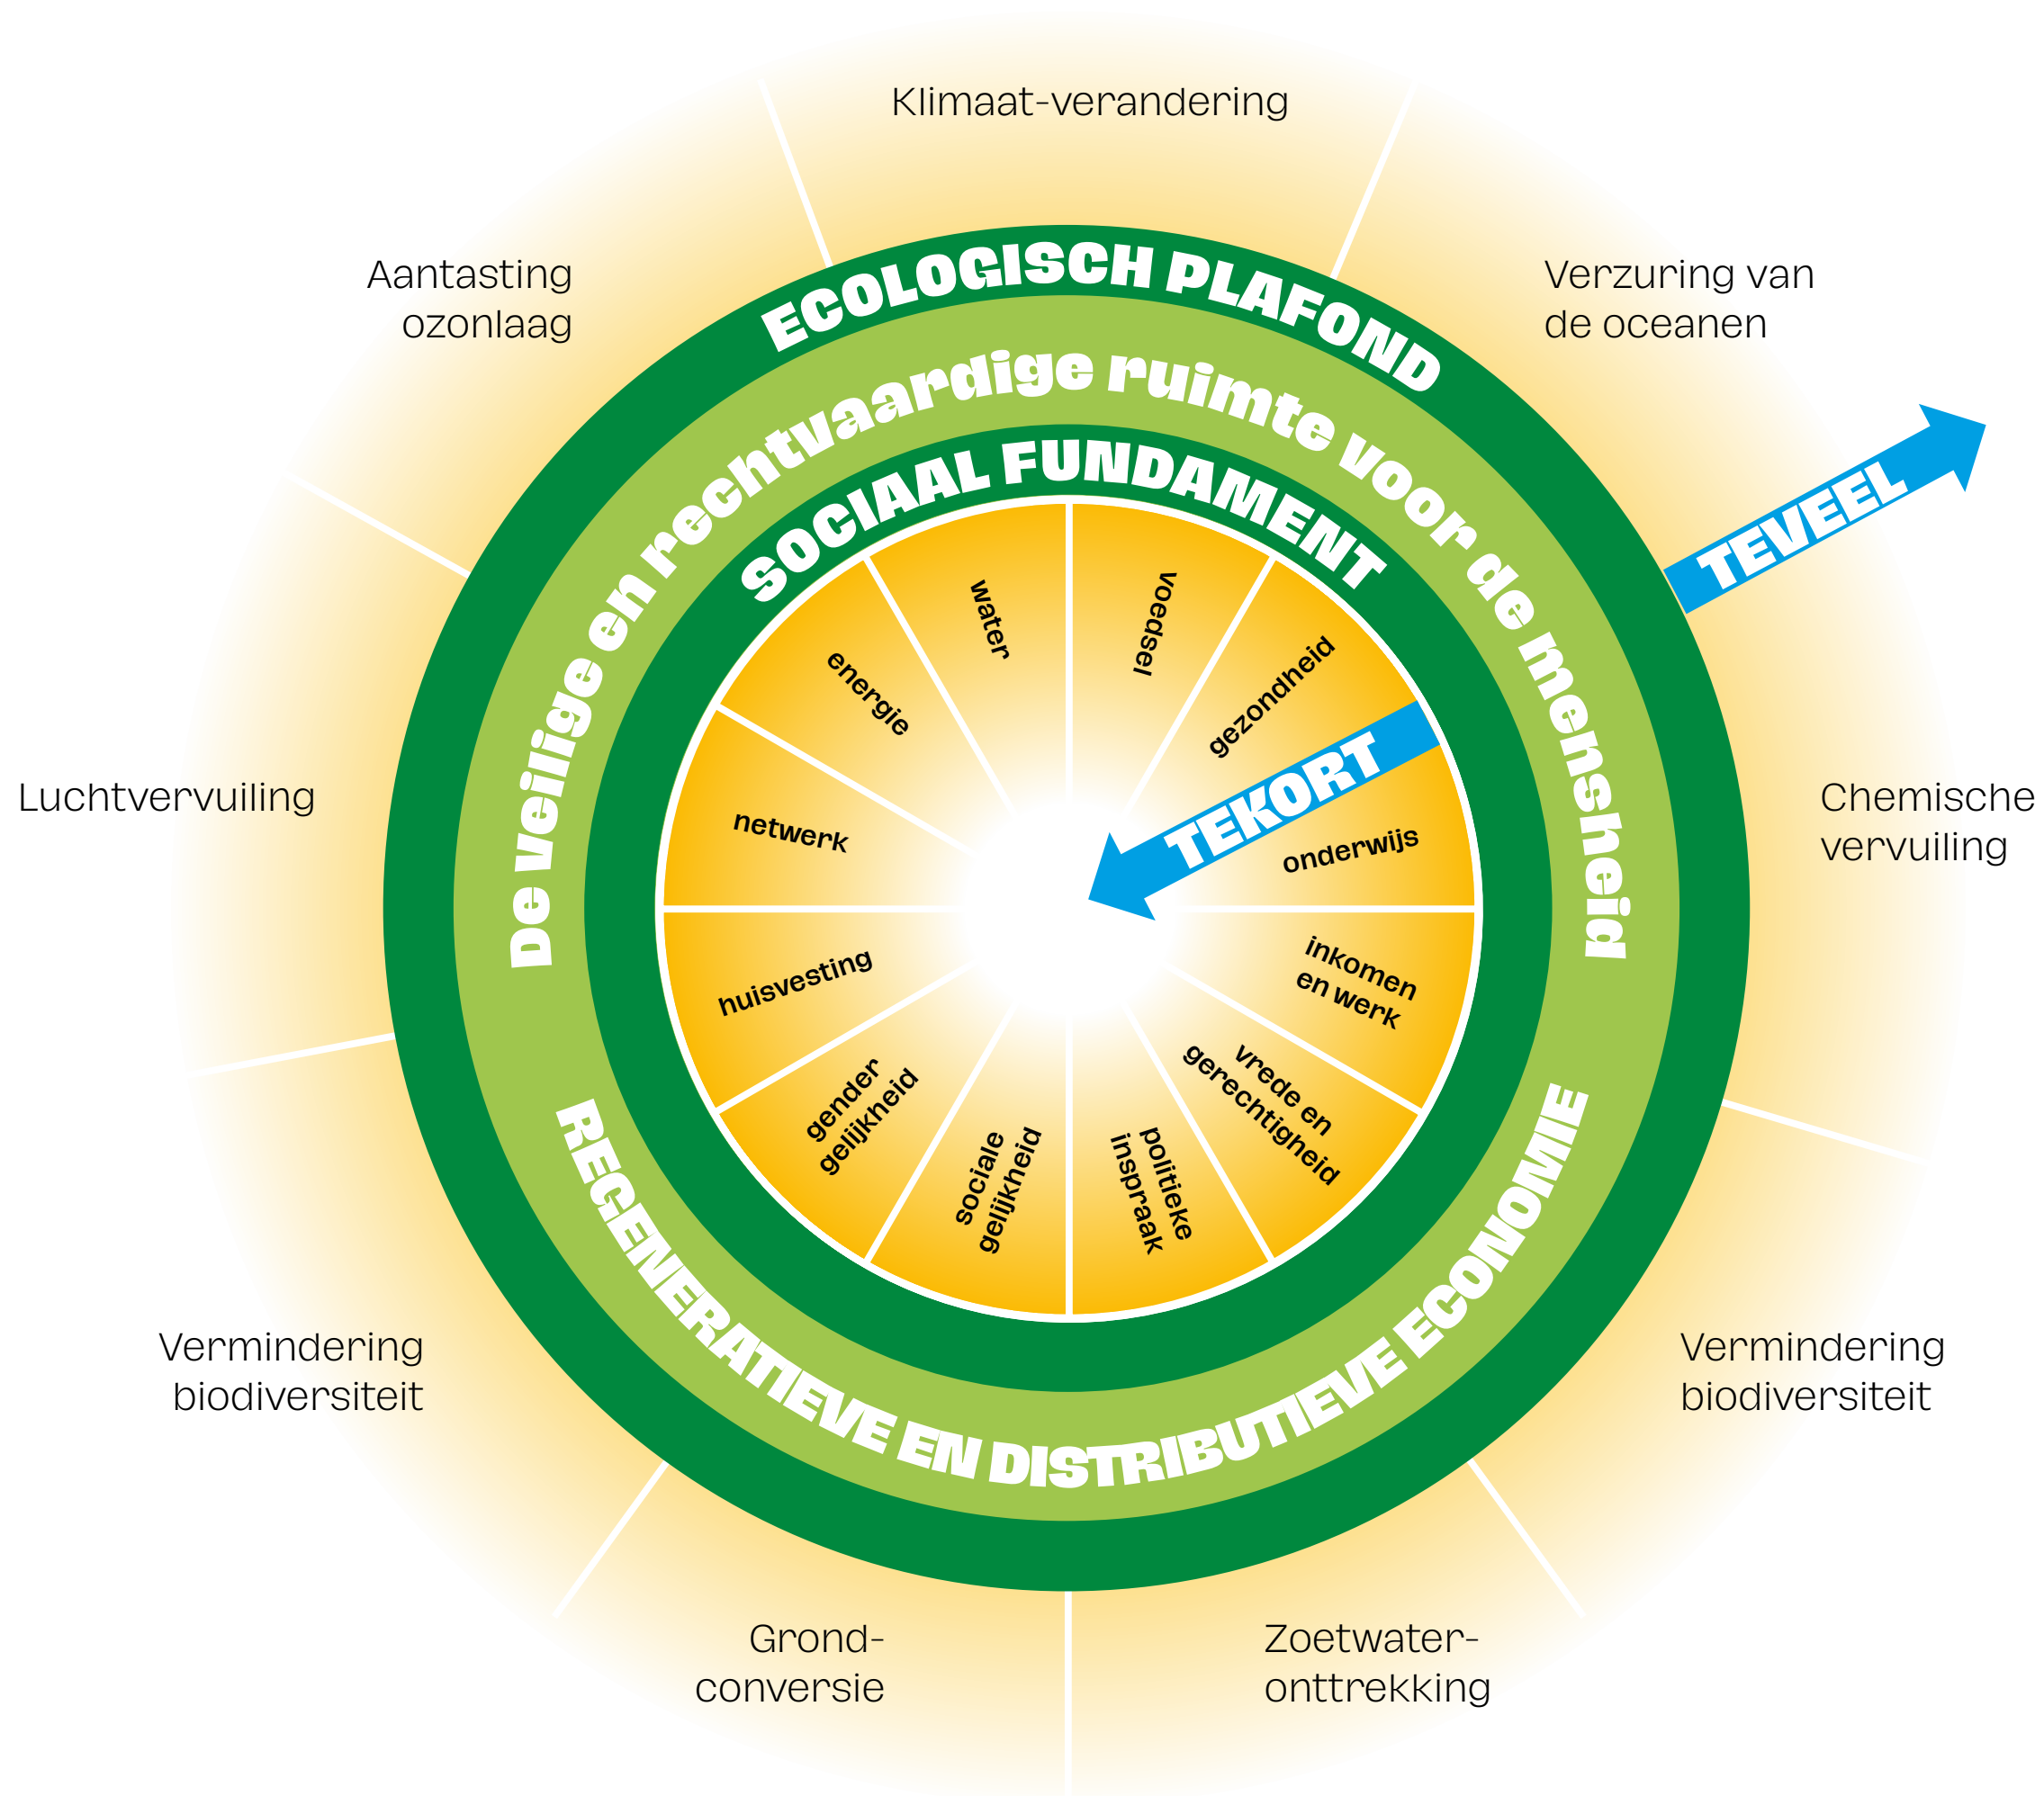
Klimaat-verandering

Aantasting ozonlaag

Verzuring van de oceanen

ECOLOGISCH PLAFOND

De veilige en rechtvaardige ruimte voor de mensheid

SOCIAAL FUNDAMENT

TEVEEL

Luchtvervuiling

Chemische vervuiling

water

voedsel

energie

gezondheid

netwerk

TEKORT

onderwijs

huisvesting

inkomen en werk

gender gelijkheid

sociale gelijkheid

politieke inspraak

vrede en gerechtigheid

REGENERATIEVE EN DISTRIBUTIEVE ECONOMIE

Vermindering biodiversiteit

Vermindering biodiversiteit

Grond-conversie

Zoetwater-onttrekking